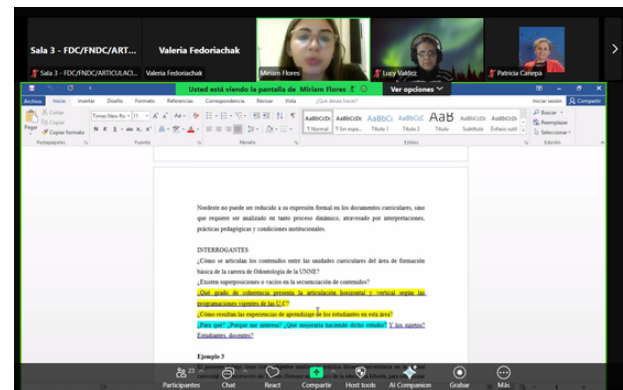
Sala 3 - FDC/FNDC/ART... Valeria Fedoriachak

Sala 3 - FDC/FNDC/ARTICULACI... Valeria Fedoriachak Miriam Flores Lucy Valdez Patricia Canepa

Usted está viendo la pantalla de Miriam Flores Ver opciones

¿Qué desea hacer?

Archivo Inicio Insertar Diseño Formato Referencias Correspondencia Revisar Vista

Iniciar sesión Compartir

Cortar Copiar Pegar Copiar formato Portapapeles

Times New Ro 11 A A Aa N K S abc x x A Fuente

Párrafo

AaBbCcDc ¶ Normal AaBbCcDc ¶ Sin espa... AaBbCc Título 1 AaBbCcC Título 2 AaB Título AaBbCcDc Subtítulo AaBbCcDc Énfasis sutil Estilos

Buscar Reemplazar Seleccionar Edición

Nordeste no puede ser reducido a su expresión formal en los documentos curriculares, sino que requiere ser analizado en tanto proceso dinámico, atravesado por interpretaciones, prácticas pedagógicas y condiciones institucionales.

INTERROGANTES

¿Cómo se articulan los contenidos entre las unidades curriculares del área de formación básica de la carrera de Odontología de la UNNE?

¿Existen superposiciones o vacíos en la secuenciación de contenidos?

¿Qué grado de coherencia presenta la articulación horizontal y vertical según las programaciones vigentes de las UC?

¿Cómo resultan las experiencias de aprendizaje de los estudiantes en esta área?

¿Para qué? ¿Porque me interesa? ¿Qué mejoraría haciendo dicho estudio? Y los sujetos? Estudiantes, docentes?

Ejemplo 3

Participantes 23 Chat React Compartir Host tools AI Companion Grabar Más